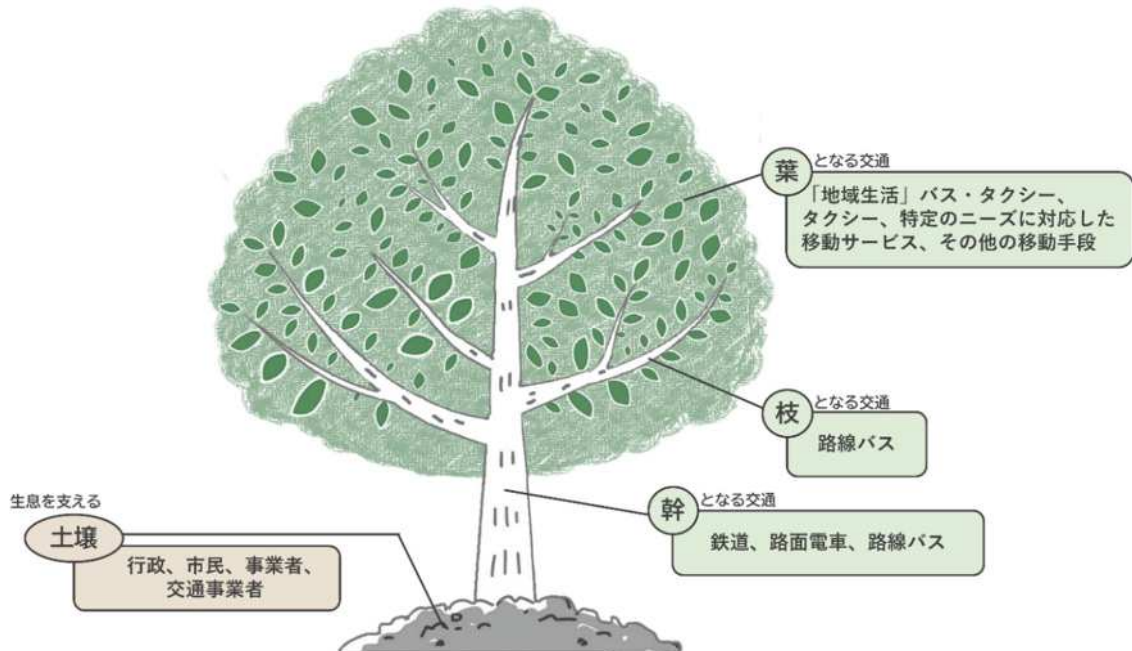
葉となる交通
「地域生活」バス・タクシー、タクシー、特定のニーズに対応した移動サービス、その他の移動手段

枝となる交通
路線バス

幹となる交通
鉄道、路面電車、路線バス

生息を支える
土壌
行政、市民、事業者、交通事業者